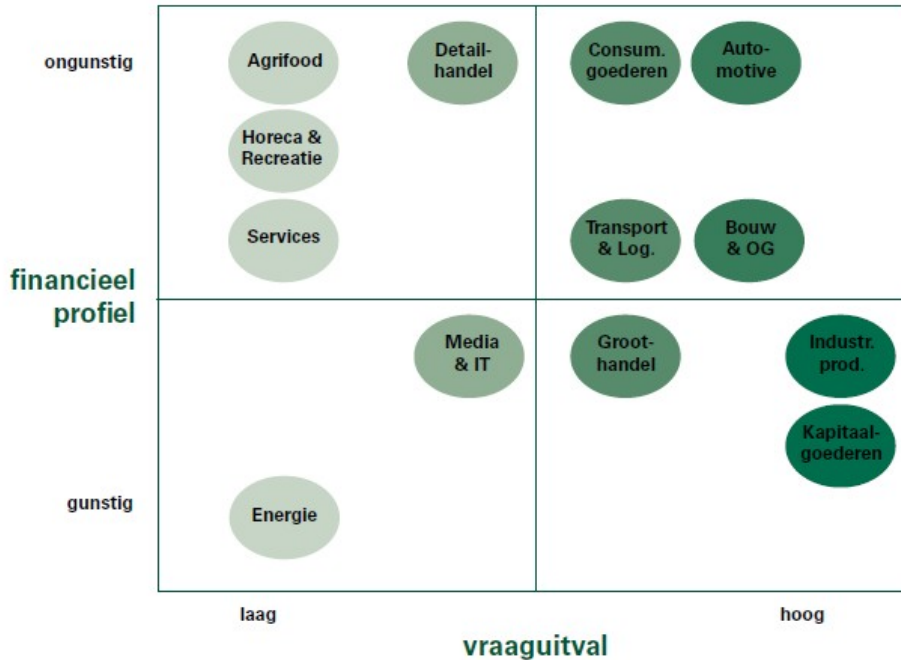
ongunstig

Agrifood

Detailhandel

Consum. goederen

Automotive

Horeca & Recreatie

Services

Transport & Log.

Bouw & OG

financieel profiel

Media & IT

Groothandel

Industr. prod.

Kapitaalgoederen

gunstig

Energie

laag

hoog

vraaguitval